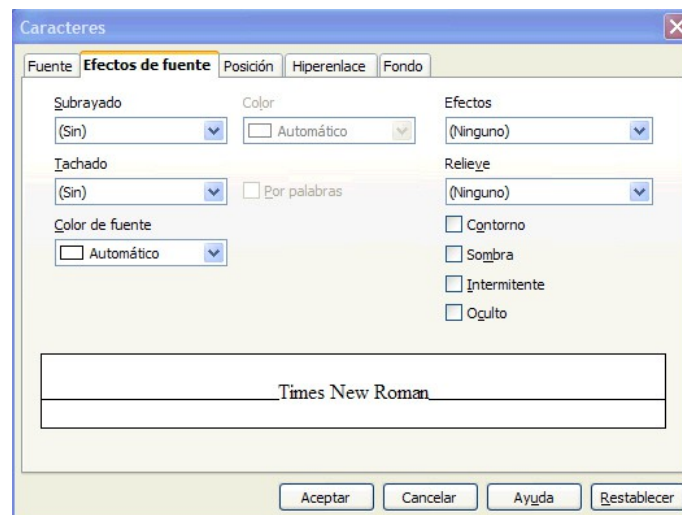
Caracteres

Fuente | Efectos de fuente | Posición | Hiperenlace | Fondo

Subrayado
(Sin)

Color
Automático

Efectos
(Ninguno)

Tachado
(Sin)

Por palabras

Relieve
(Ninguno)

Color de fuente
Automático

Contorno
Sombra
Intermitente
Oculto

Times New Roman

Aceptar | Cancelar | Ayuda | Restablecer